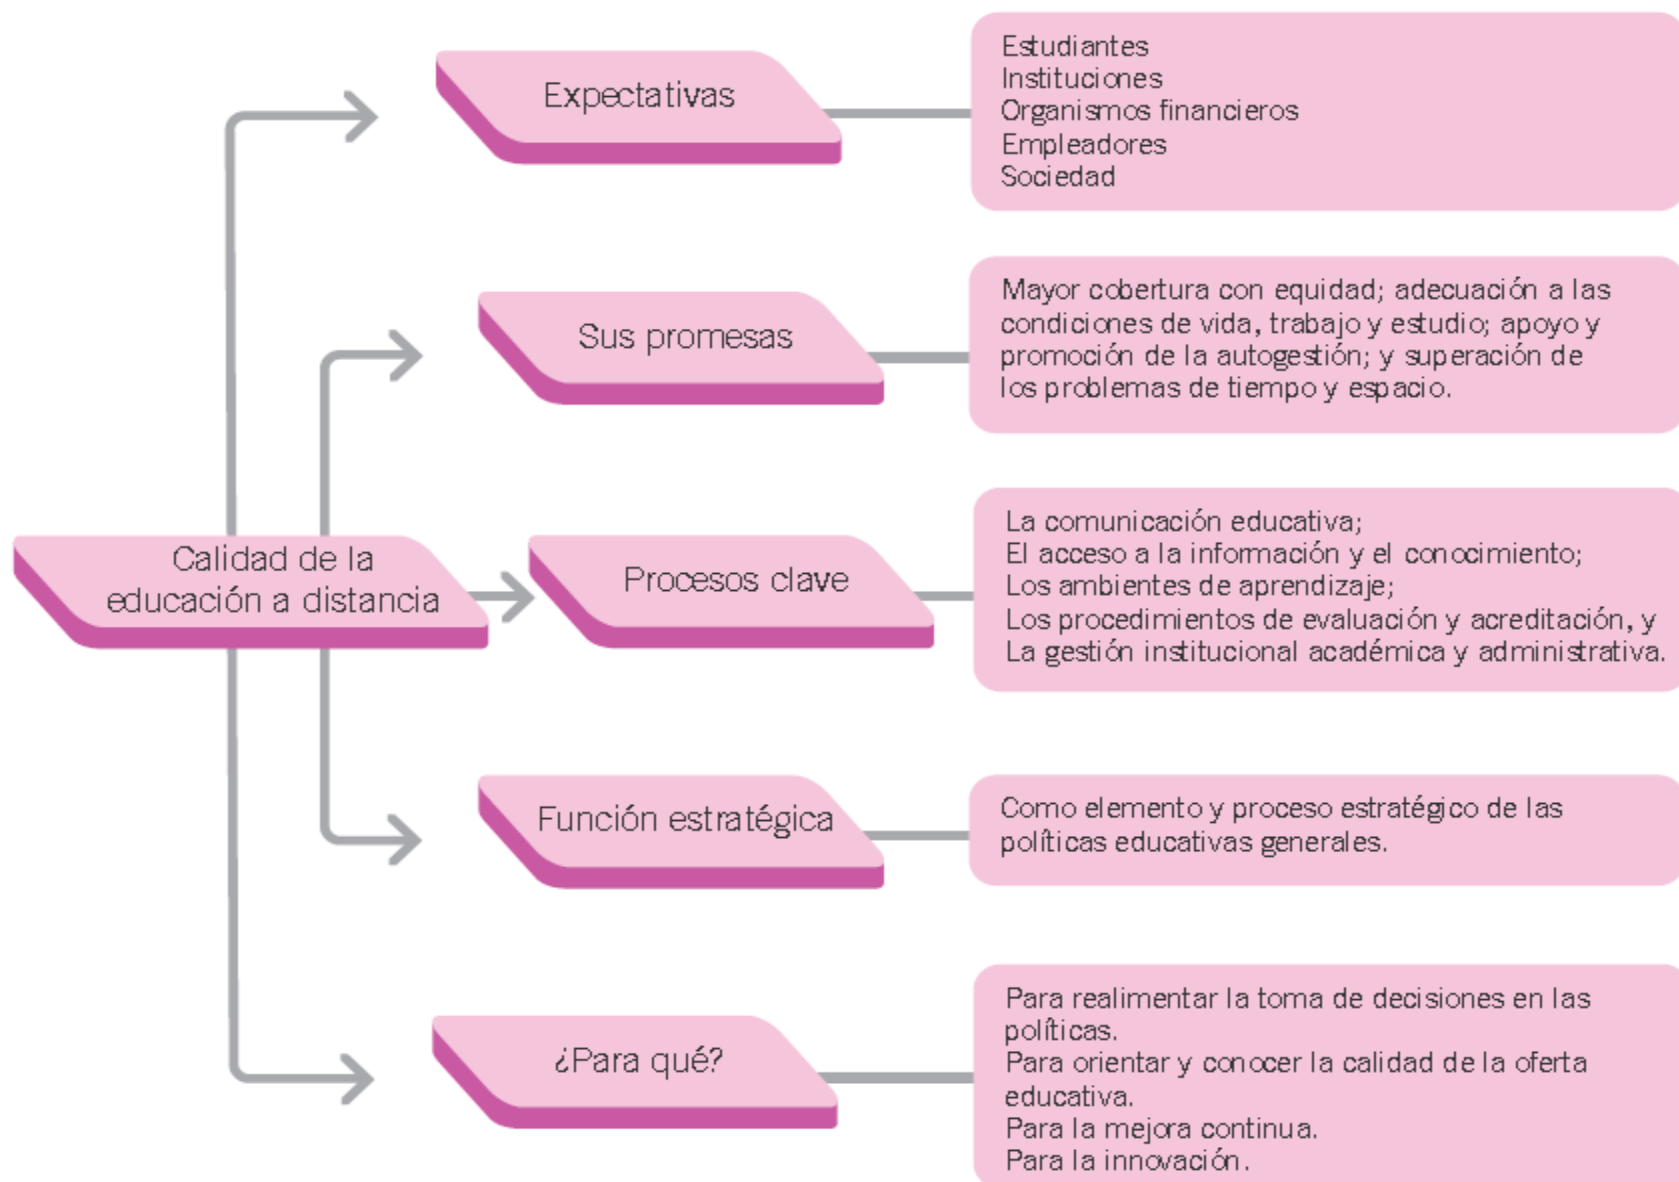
Calidad de la educación a distancia

Expectativas

Estudiantes
Instituciones
Organismos financieros
Empleadores
Sociedad

Sus promesas

Mayor cobertura con equidad; adecuación a las condiciones de vida, trabajo y estudio; apoyo y promoción de la autogestión; y superación de los problemas de tiempo y espacio.

Procesos clave

La comunicación educativa;
El acceso a la información y el conocimiento;
Los ambientes de aprendizaje;
Los procedimientos de evaluación y acreditación, y
La gestión institucional académica y administrativa.

Función estratégica

Como elemento y proceso estratégico de las políticas educativas generales.

¿Para qué?

Para realimentar la toma de decisiones en las políticas.
Para orientar y conocer la calidad de la oferta educativa.
Para la mejora continua.
Para la innovación.